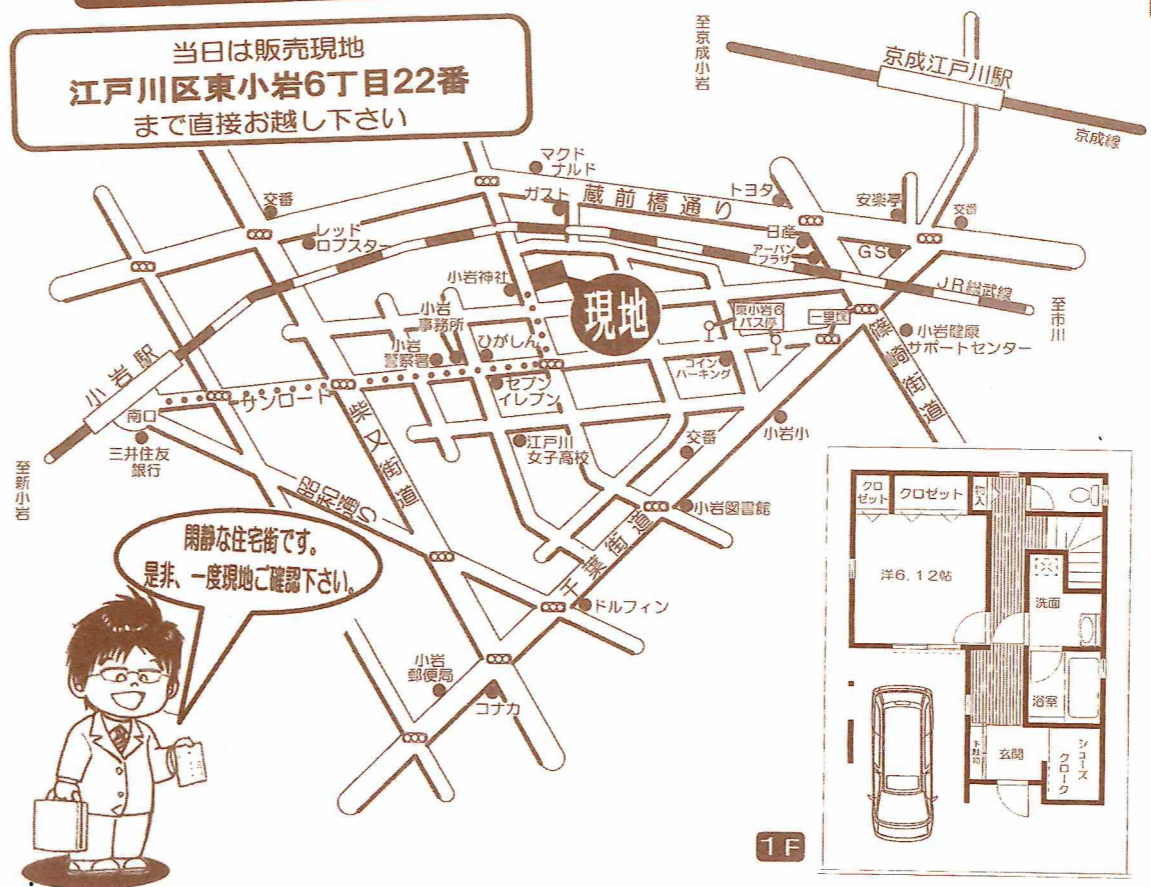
当日は販売現地
江戸川区東小岩6丁目22番
まで直接お越し下さい

至京成小岩

京成江戸川駅

京成線

マクドナルド
ガスト
蔵前橋通り
トヨタ
安楽亭
交番
交番
日産
アーバンプラザ
GS
レッドロブスター
小岩神社
JR総武線
至市川
小岩事務所
現地
東小岩6バス停
一里塚
小岩健康サポートセンター
ひがしん
小岩警察署
コインパーキング
セブンイレブン
サンロード
小岩駅
南口
柴又街道
柴崎街道
三井住友銀行
江戸川女子高校
交番
小岩小
至新小岩
都道308号
小岩図書館
千葉街道
閑静な住宅街です。
是非、一度現地ご確認下さい。
ドルフィン
小岩郵便局
コナカ

クロゼット
クロゼット
物入
洋6.12帖
洗面
浴室
玄関
シューズクローク
1F